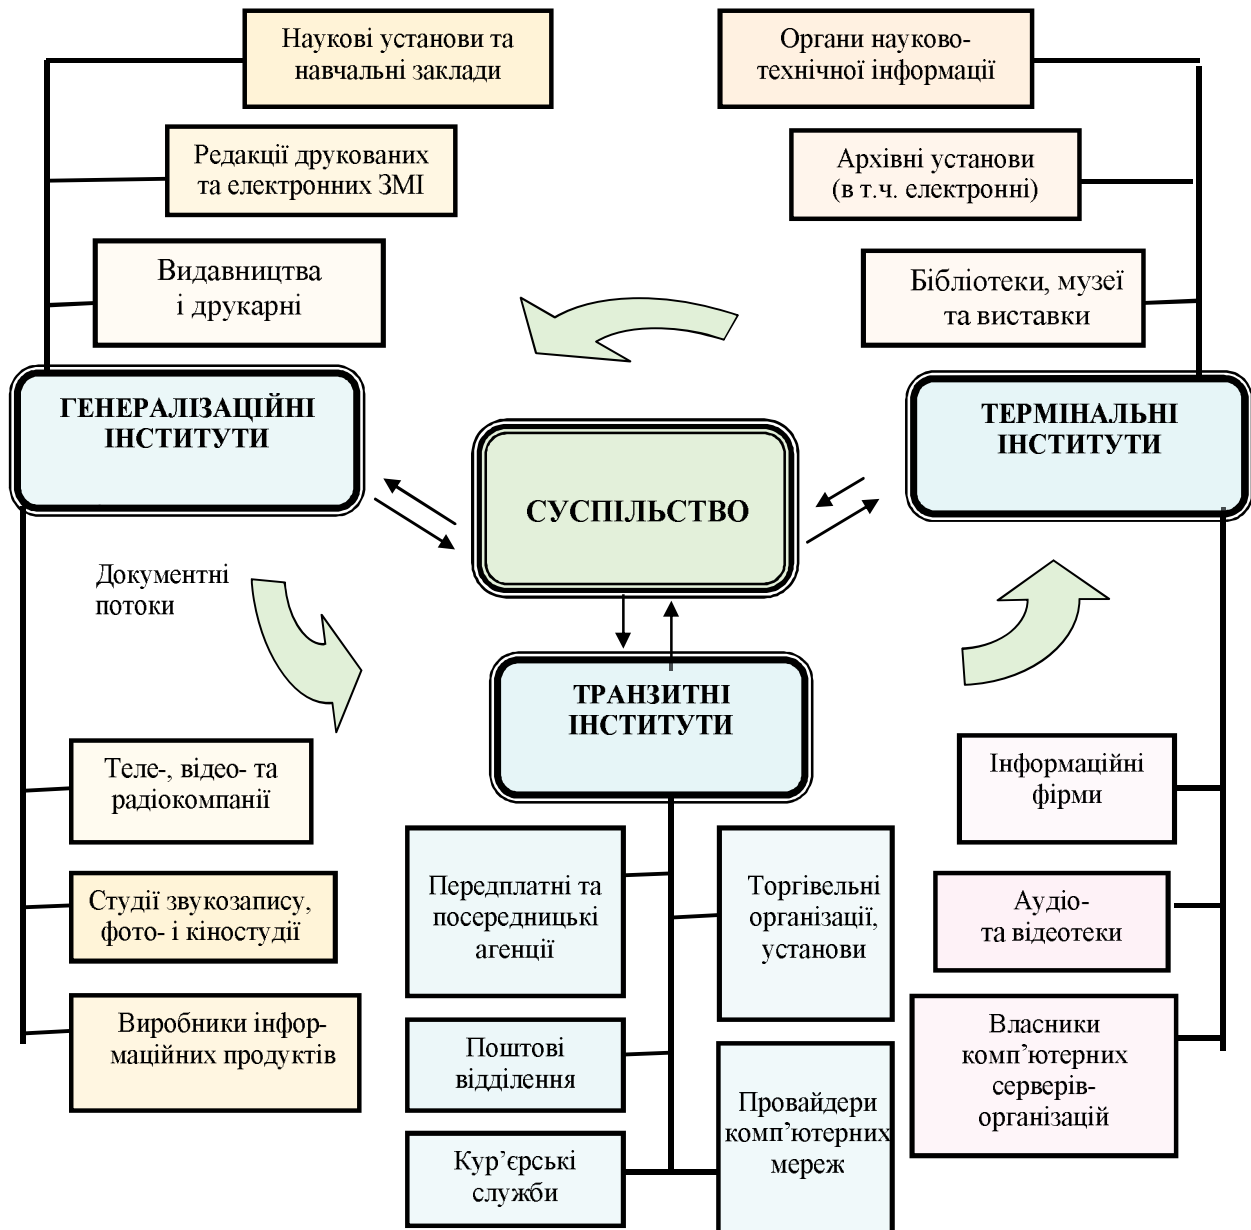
Наукові установи та навчальні заклади

Редакції друкованих та електронних ЗМІ

Видавництва і друкарні

ГЕНЕРАЛІЗАЦІЙНІ ІНСТИТУТИ

Органи науково-технічної інформації

Архівні установи (в т.ч. електронні)

Бібліотеки, музеї та виставки

ТЕРМІНАЛЬНІ ІНСТИТУТИ

СУСПІЛЬСТВО

Документні потоки

ТРАНЗИТНІ ІНСТИТУТИ

Теле-, відео- та радіокомпанії

Студії звукозапису, фото- і кіностудії

Виробники інформаційних продуктів

Передплатні та посередницькі агенції

Поштові відділення

Кур'єрські служби

Торгівельні організації, установи

Провайдери комп'ютерних мереж

Інформаційні фірми

Аудіо- та відеотеки

Власники комп'ютерних серверів-організацій